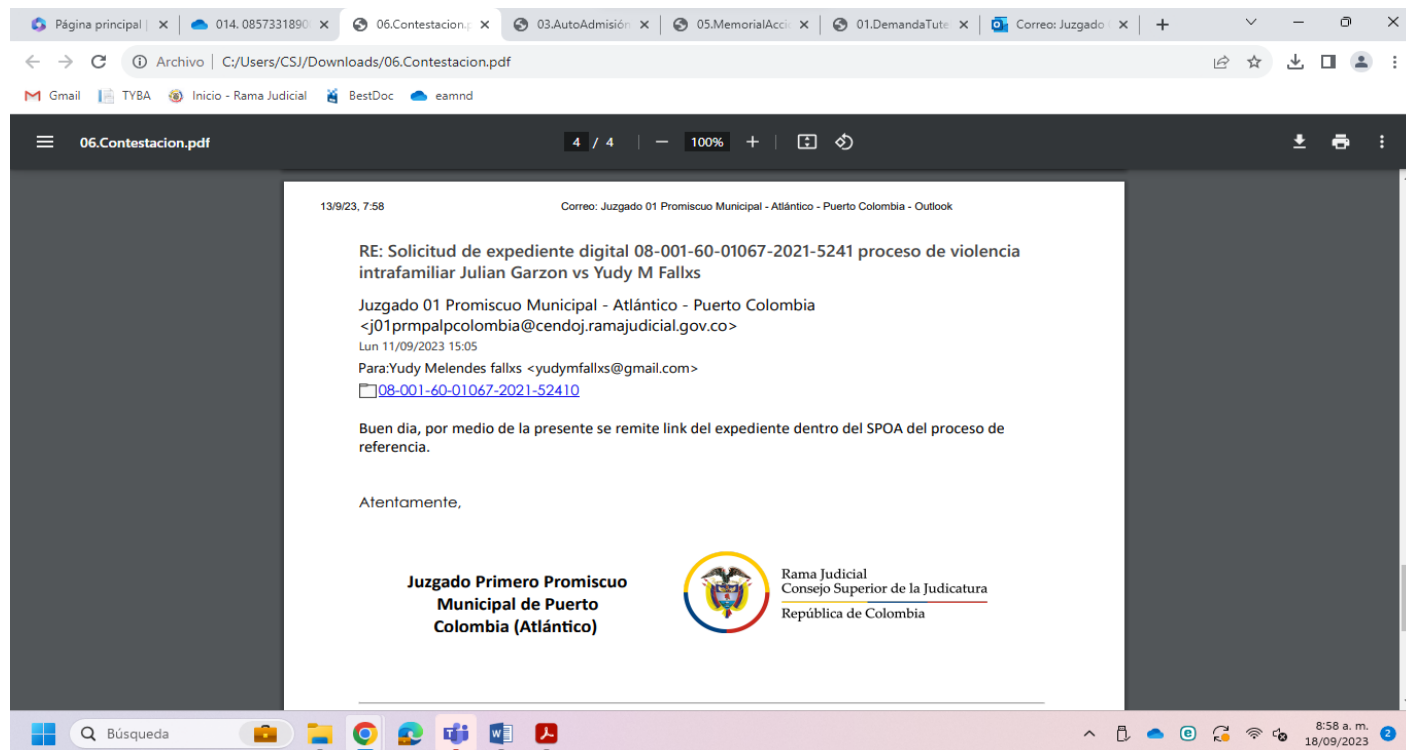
Página principal | × 014. 08573318906 × 06.Contestacion.p × 03.AutoAdmisión × 05.MemorialAccic × 01.DemandaTute × Correo: Juzgado × +

Archivo | C:/Users/CSJ/Downloads/06.Contestacion.pdf

Gmail TYBA Inicio - Rama Judicial BestDoc eamnd

06.Contestacion.pdf 4 / 4 100%

13/9/23, 7:58 Correo: Juzgado 01 Promiscuo Municipal - Atlántico - Puerto Colombia - Outlook

RE: Solicitud de expediente digital 08-001-60-01067-2021-5241 proceso de violencia intrafamiliar Julian Garzon vs Yudy M Fallxs

Juzgado 01 Promiscuo Municipal - Atlántico - Puerto Colombia <j01prmpalpcolombia@cendoj.ramajudicial.gov.co>
Lun 11/09/2023 15:05

Para:Yudy Melendes fallxs <yudymfallxs@gmail.com>
08-001-60-01067-2021-52410

Buen dia, por medio de la presente se remite link del expediente dentro del SPOA del proceso de referencia.

Atentamente,

Juzgado Primero Promiscuo Municipal de Puerto Colombia (Atlántico)

Rama Judicial
Consejo Superior de la Judicatura
República de Colombia

Búsqueda

8:58 a. m.
18/09/2023
2